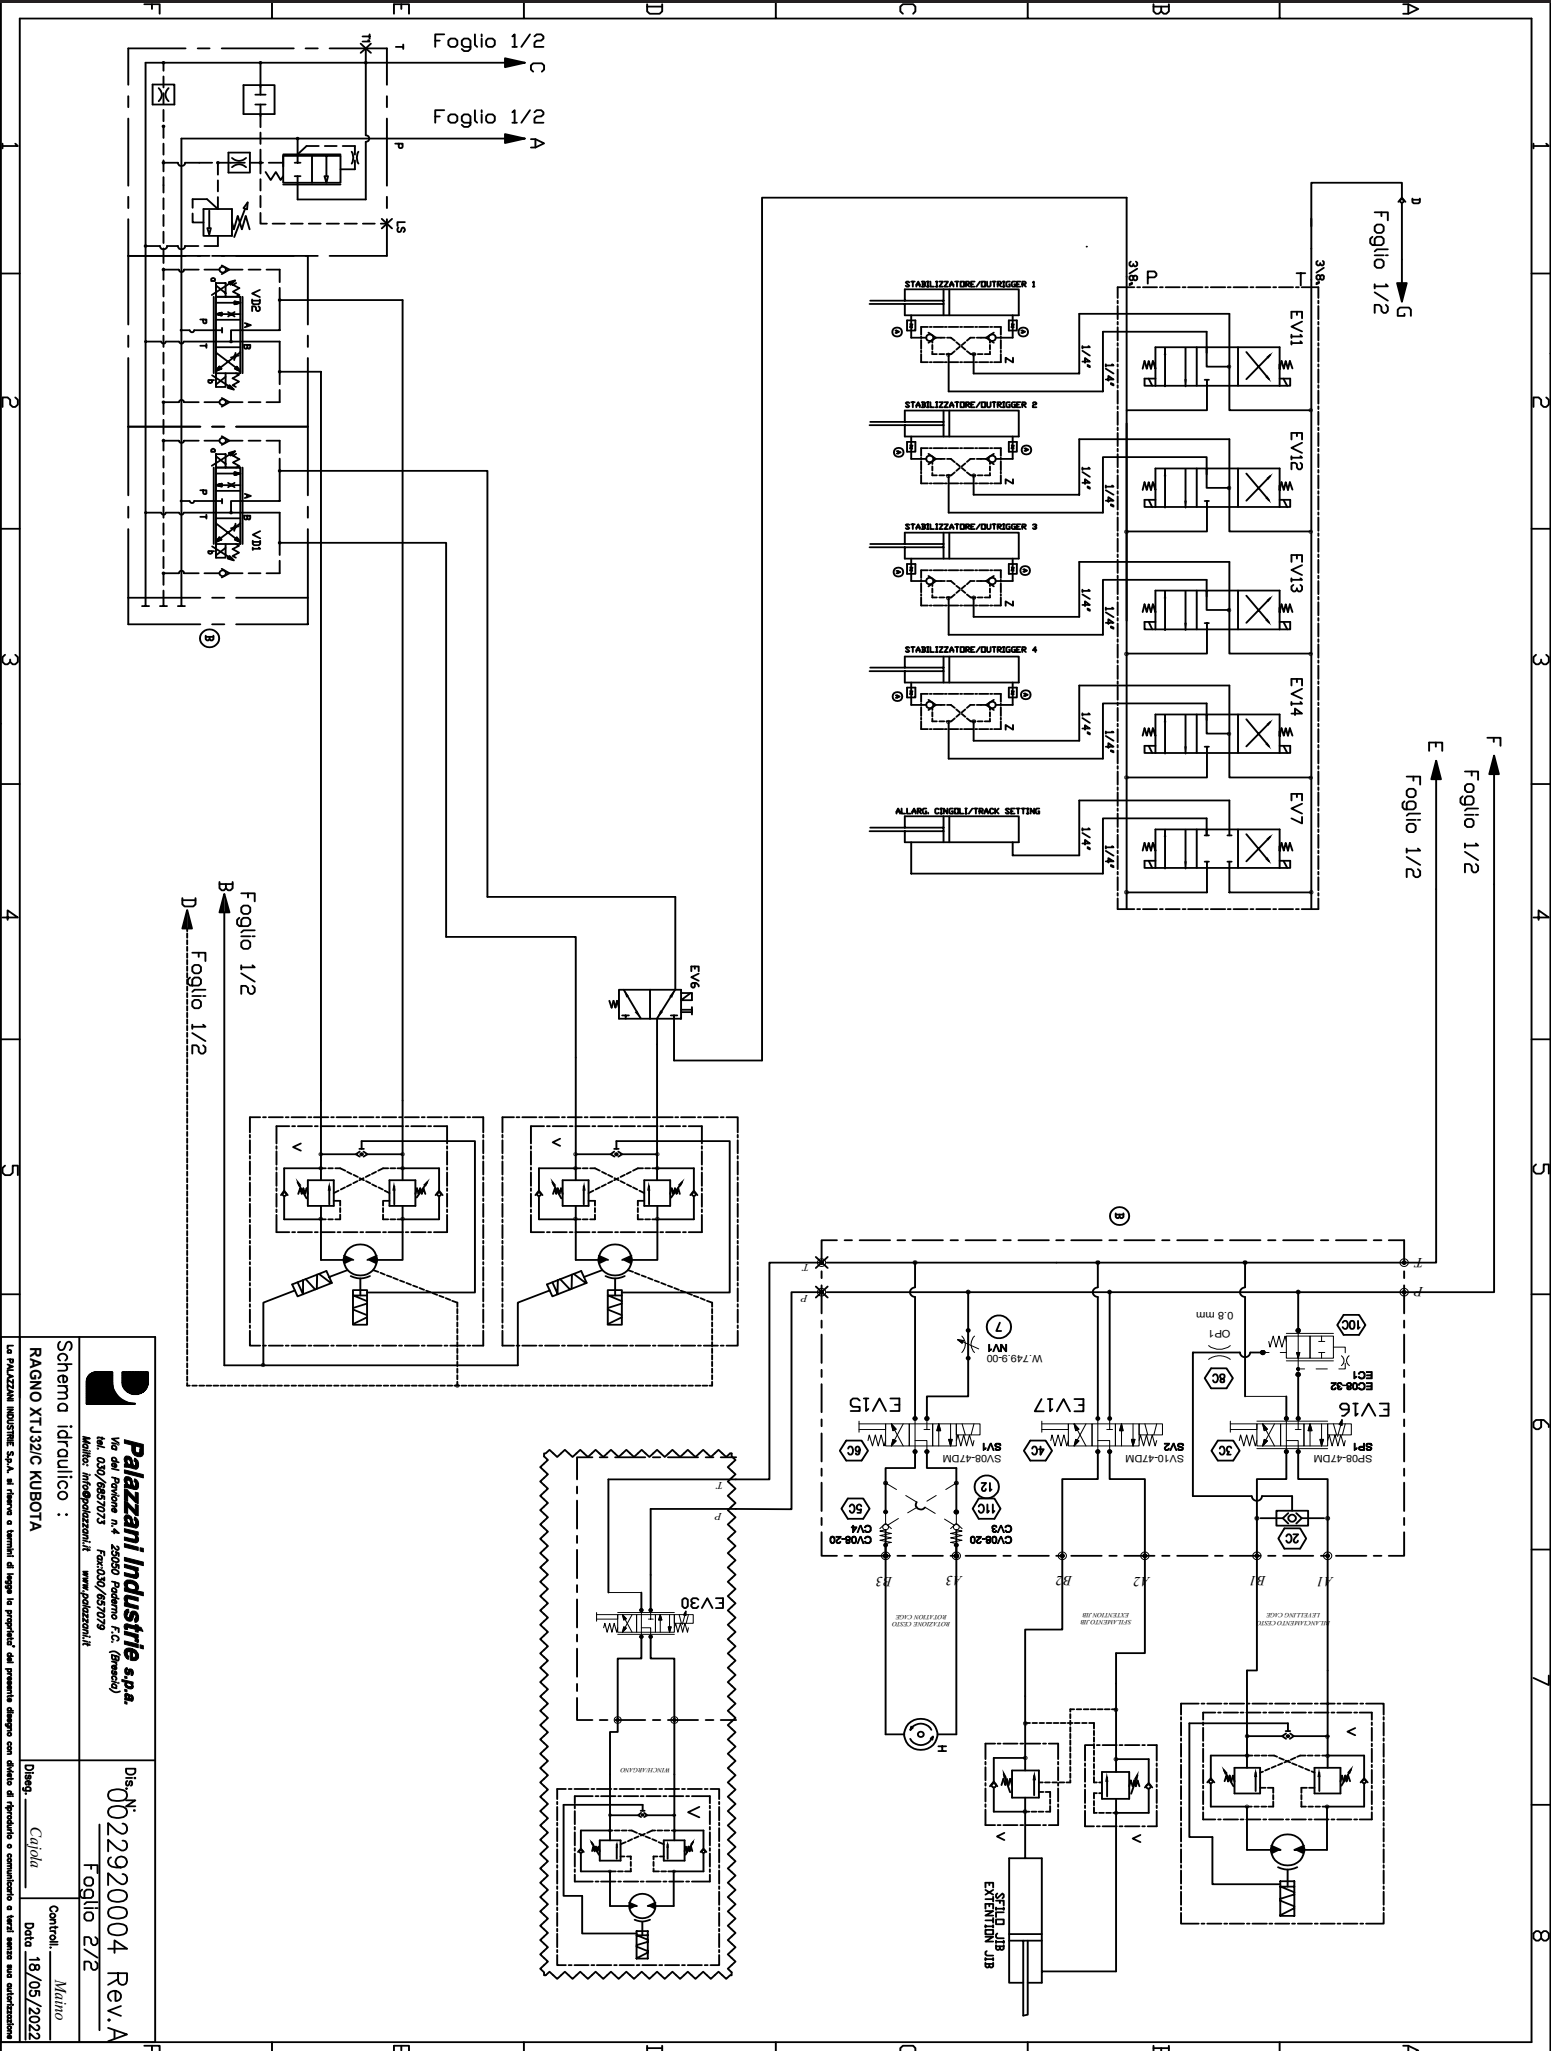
Foglio 1/2
C
Foglio 1/2
A
T
P
LS
VD2
VD1
B
Foglio 1/2
D
G
3/8
P
T
3/8
STABILIZZATORE/OUTRIGGER 1
STABILIZZATORE/OUTRIGGER 2
STABILIZZATORE/OUTRIGGER 3
STABILIZZATORE/OUTRIGGER 4
ALLARG. CINGOLI/TRACK SETTING
1/4"
1/4"
EV11
EV12
EV13
EV14
EV7
E
Foglio 1/2
F
Foglio 1/2
B
Foglio 1/2
D
Foglio 1/2
EV6
B
T
P
T
P
NV1
W.749.9-00
0.8 mm
OP1
EC1
EC08-32
EV16
EV17
EV15
SP1
SP08-47DM
SV2
SV10-47DM
SV1
SV08-47DM
CV3
CV08-20
CV4
CV08-20
A1
B1
A2
B2
A3
B3
LIVELLAMENTO CESTO
LEVELLING CAGE
SFILAMENTO JIB
EXTENTION JIB
ROTAZIONE CESTO
ROTATION CAGE
SFILO JIB
EXTENTION JIB
EV30
T
P
ARGANO
Palazzani Industrie s.p.a.
Via del Pavione n.4 25050 Paderno F.C. (Brescia)
tel. 030/6857073 Fax.030/657079
Mailto: info@palazzani.it www.palazzani.it
Schema idraulico :
RAGNO XTJ32/C KUBOTA
Dis. N° 0022920004 Rev.A
Foglio 2/2
Diseg. Cajola
Controll. Maino
Data 18/05/2022
La PALAZZANI INDUSTRIE S.p.A. si riserva a termini di legge la proprieta' del presente disegno con divieto di riprodurlo o comunicarlo a terzi senza sua autorizzazione